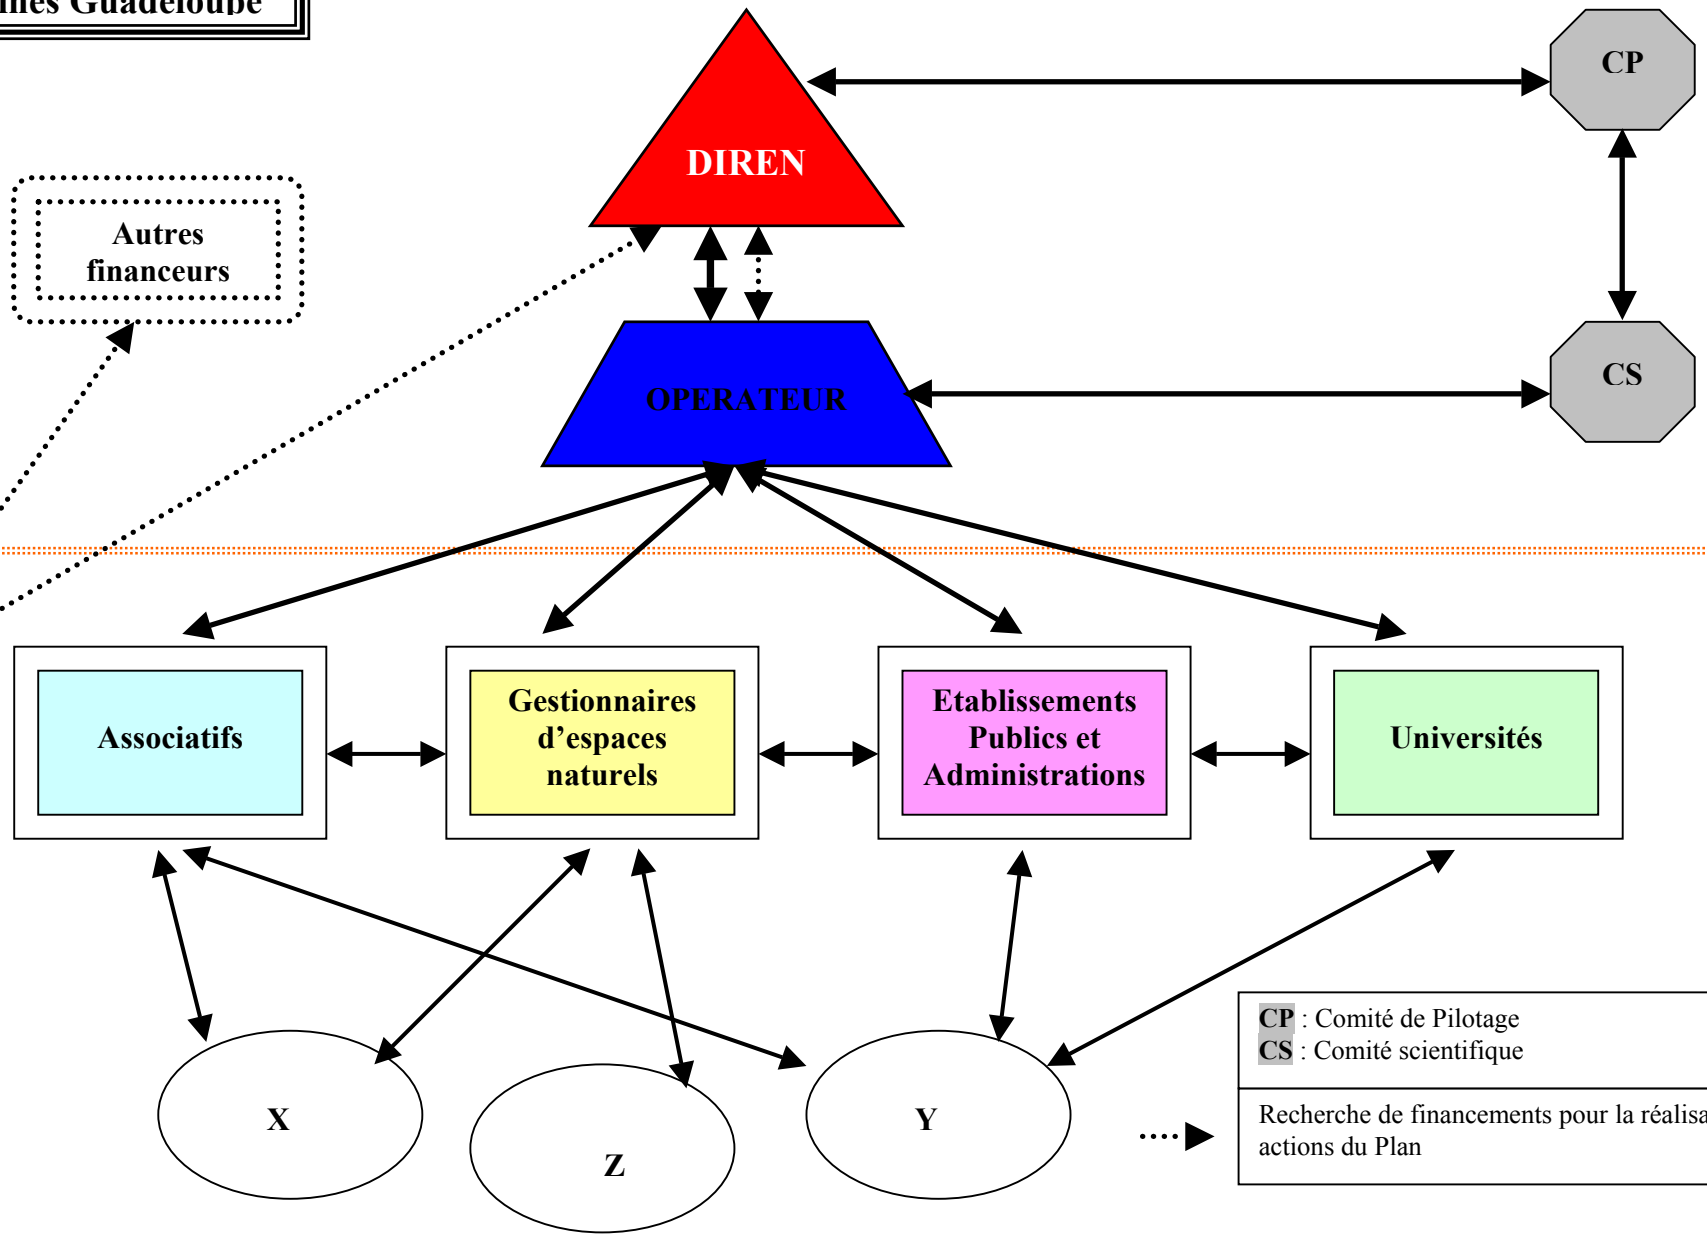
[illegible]ines Guadeloupe

DIREN

CP

Autres financeurs

OPERATEUR

CS

Associatifs

Gestionnaires d'espaces naturels

Etablissements Publics et Administrations

Universités

X

Z

Y

CP : Comité de Pilotage
CS : Comité scientifique

Recherche de financements pour la réalisa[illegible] actions du Plan